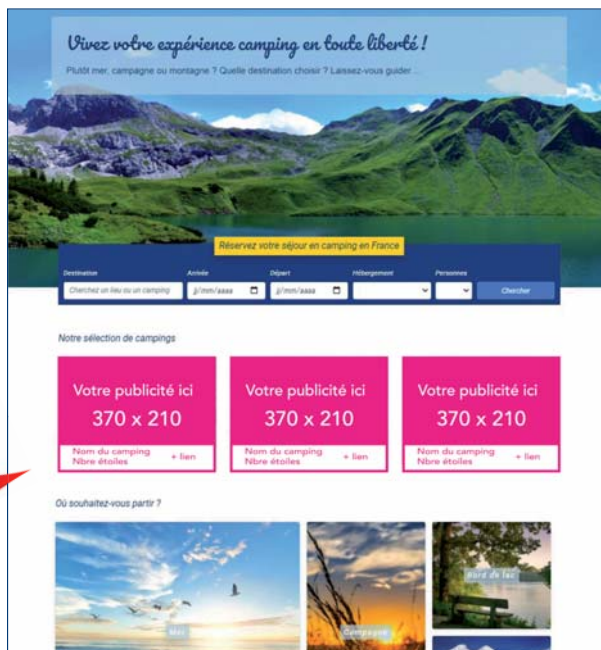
Vivez votre expérience camping en toute liberté !

Plutôt mer, campagne ou montagne ? Quelle destination choisir ? Laissez-vous guider ...

Réservez votre séjour en camping en France

| Destination | Arrivée | Départ | Hébergement | Personnes | |
|---|---|---|---|---|---|
| Cherchez un lieu ou un camping | jj/mm/aaaa | jj/mm/aaaa | | | Chercher |

Notre sélection de campings

Votre publicité ici
370 x 210
Nom du camping
Nbre étoiles
+ lien

Votre publicité ici
370 x 210
Nom du camping
Nbre étoiles
+ lien

Votre publicité ici
370 x 210
Nom du camping
Nbre étoiles
+ lien

Où souhaitez-vous partir ?

Mer

Campagne

Bord du lac